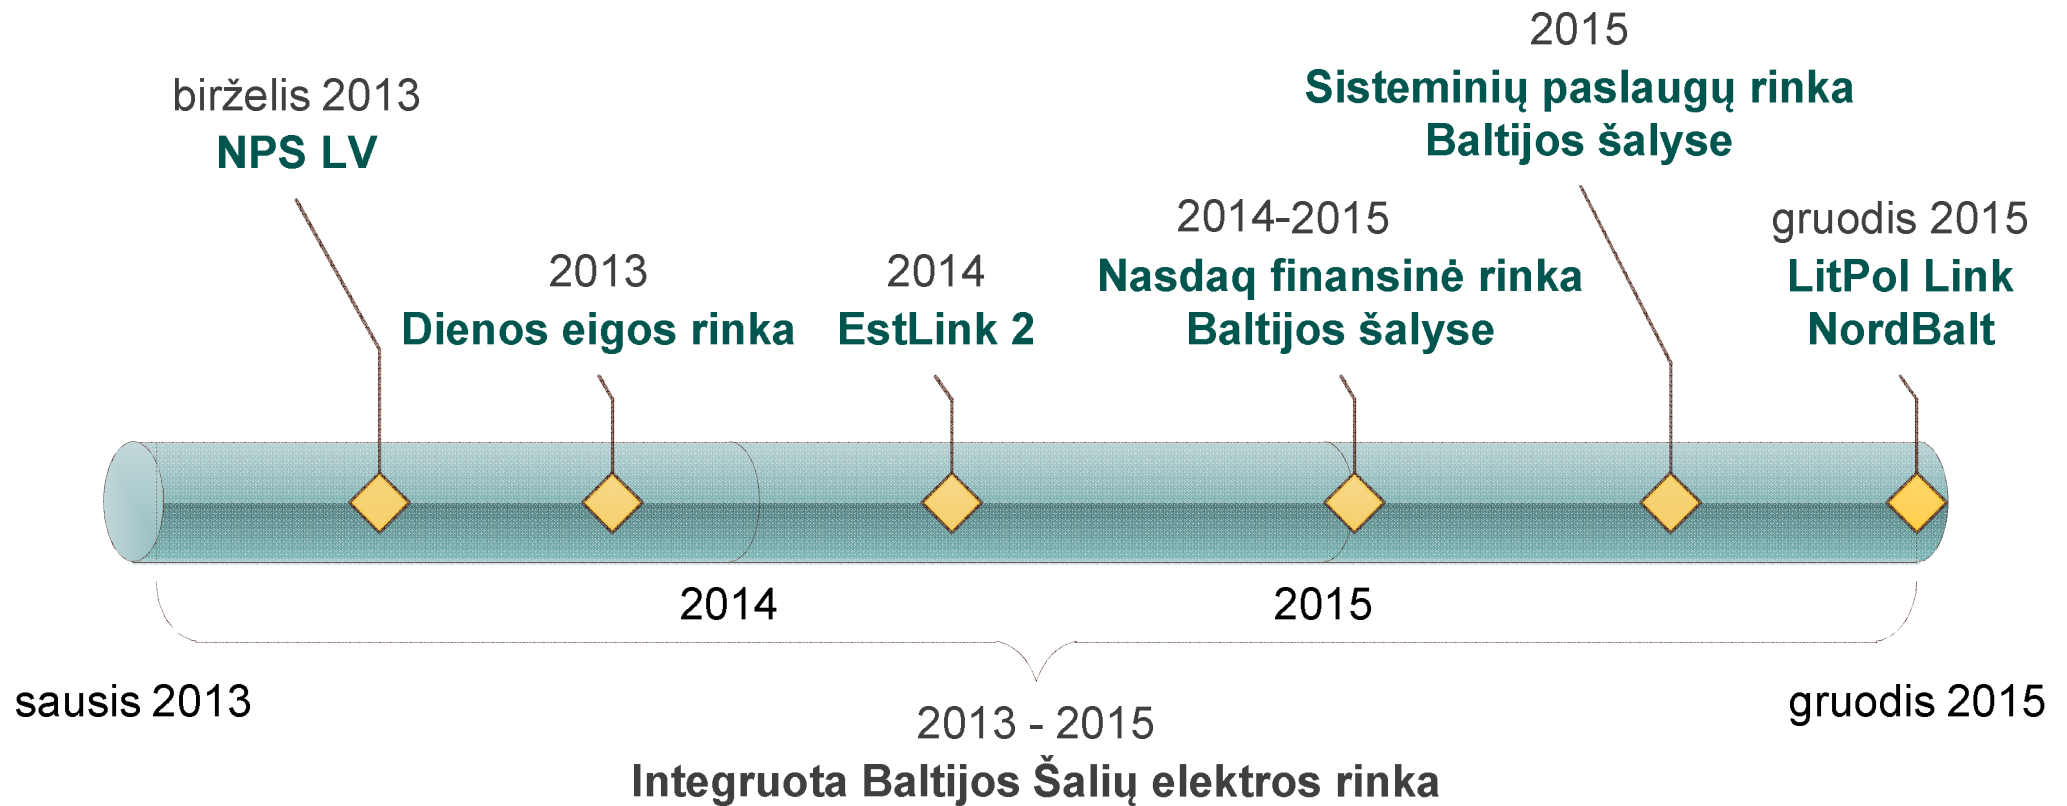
2015
Sisteminių paslaugų rinka
Baltijos šalyse

birželis 2013
NPS LV

2013
Dienos eigos rinka

2014
EstLink 2

2014-2015
Nasdaq finansinė rinka
Baltijos šalyse

gruodis 2015
LitPol Link
NordBalt

2014

2015

sausis 2013

gruodis 2015

2013 - 2015
Integruota Baltijos Šalių elektros rinka